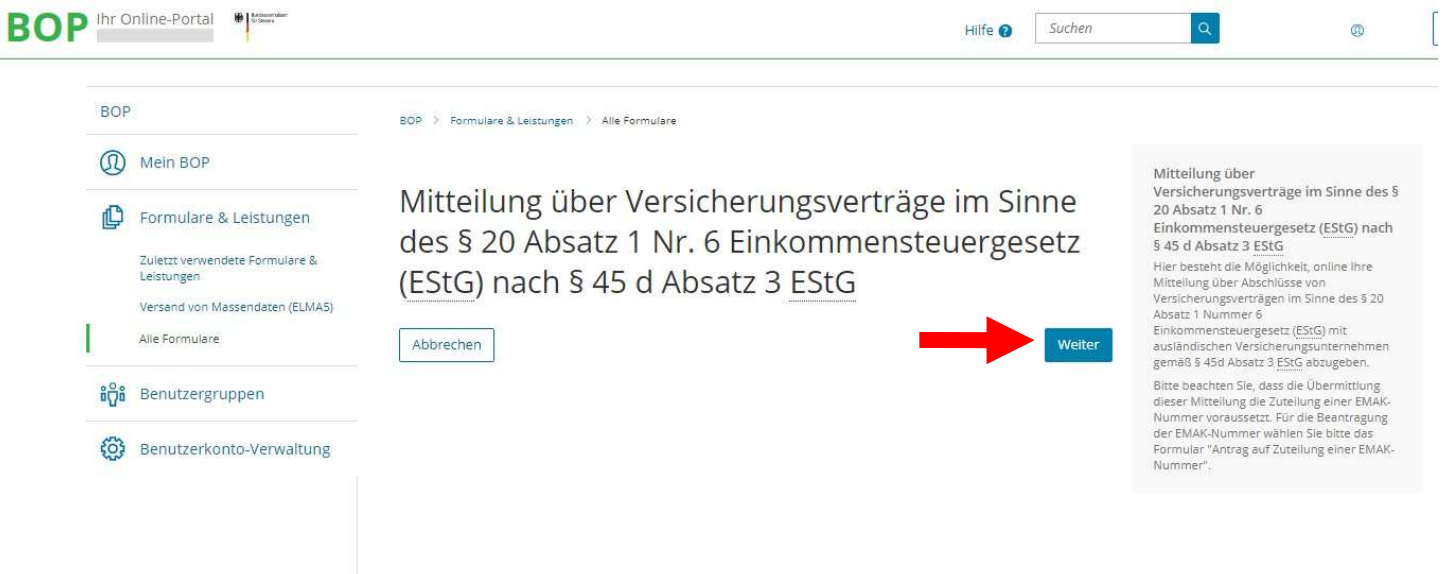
BOP Ihr Online-Portal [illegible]

Hilfe ? Suchen

BOP

Mein BOP

Formulare & Leistungen

Zuletzt verwendete Formulare & Leistungen

Versand von Massendaten (ELMA5)

Alle Formulare

Benutzergruppen

Benutzerkonto-Verwaltung

BOP > Formulare & Leistungen > Alle Formulare

Mitteilung über Versicherungsverträge im Sinne des § 20 Absatz 1 Nr. 6 Einkommensteuergesetz (EStG) nach § 45 d Absatz 3 EStG

Abbrechen

Weiter

Mitteilung über Versicherungsverträge im Sinne des § 20 Absatz 1 Nr. 6 Einkommensteuergesetz (EStG) nach § 45 d Absatz 3 EStG

Hier besteht die Möglichkeit, online Ihre Mitteilung über Abschlüsse von Versicherungsverträgen im Sinne des § 20 Absatz 1 Nummer 6 Einkommensteuergesetz (EStG) mit ausländischen Versicherungsunternehmen gemäß § 45d Absatz 3 EStG abzugeben.

Bitte beachten Sie, dass die Übermittlung dieser Mitteilung die Zuteilung einer EMAK-Nummer voraussetzt. Für die Beantragung der EMAK-Nummer wählen Sie bitte das Formular "Antrag auf Zuteilung einer EMAK-Nummer".